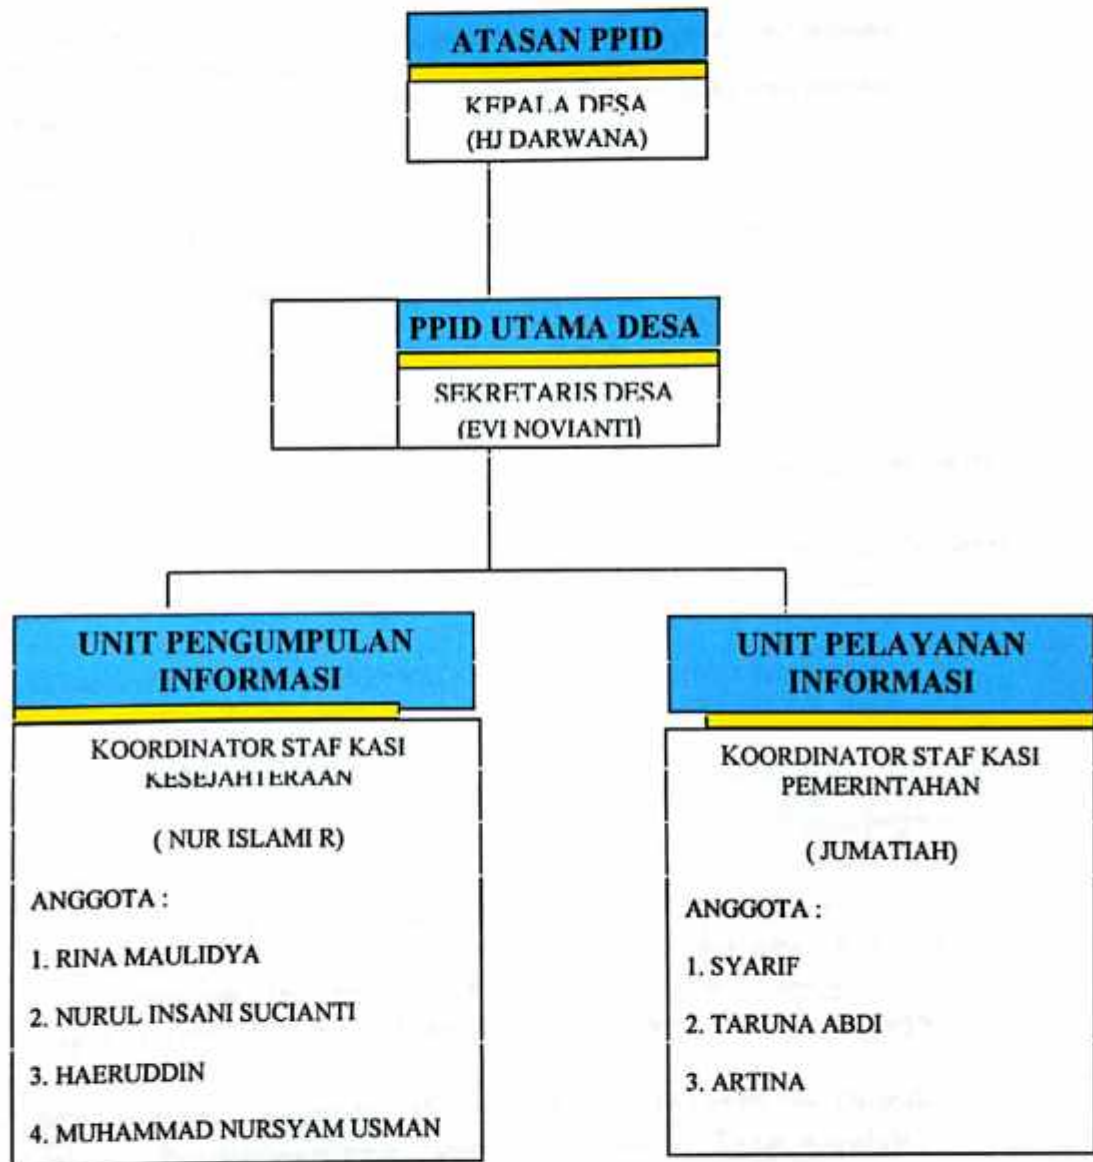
ATASAN PPID

KEPALA DESA
(HJ DARWANA)

PPID UTAMA DESA

SEKRETARIS DESA
(EVI NOVIANTI)

UNIT PENGUMPULAN INFORMASI

KOORDINATOR STAF KASI KESEJAHTERAAN

( NUR ISLAMI R)

ANGGOTA :

1. RINA MAULIDYA

2. NURUL INSANI SUCIANTI

3. HAERUDDIN

4. MUHAMMAD NURSYAM USMAN

UNIT PELAYANAN INFORMASI

KOORDINATOR STAF KASI PEMERINTAHAN

( JUMATIAH)

ANGGOTA :

1. SYARIF

2. TARUNA ABDI

3. ARTINA